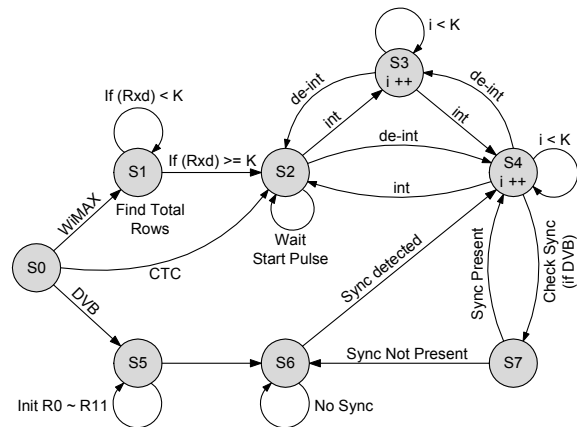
i < K

S3
i ++

If (Rxd) < K

de-int

de-int

int

int

S1

If (Rxd) >= K

S2

de-int

S4
i ++

i < K

int

WiMAX

Find Total Rows

Wait Start Pulse

S0

CTC

Sync detected

Sync Present

Check Sync (if DVB)

DVB

S5

S6

Sync Not Present

S7

Init R0 ~ R11

No Sync